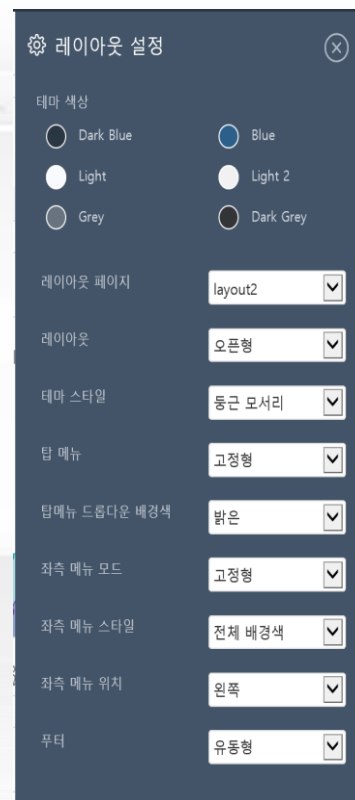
레이아웃 설정

테마 색상

Dark Blue
Blue
Light
Light 2
Grey
Dark Grey

레이아웃 페이지 layout2
레이아웃 오픈형
테마 스타일 둥근 모서리
탑 메뉴 고정형
탑메뉴 드롭다운 배경색 밝은
좌측 메뉴 모드 고정형
좌측 메뉴 스타일 전체 배경색
좌측 메뉴 위치 왼쪽
푸터 유동형